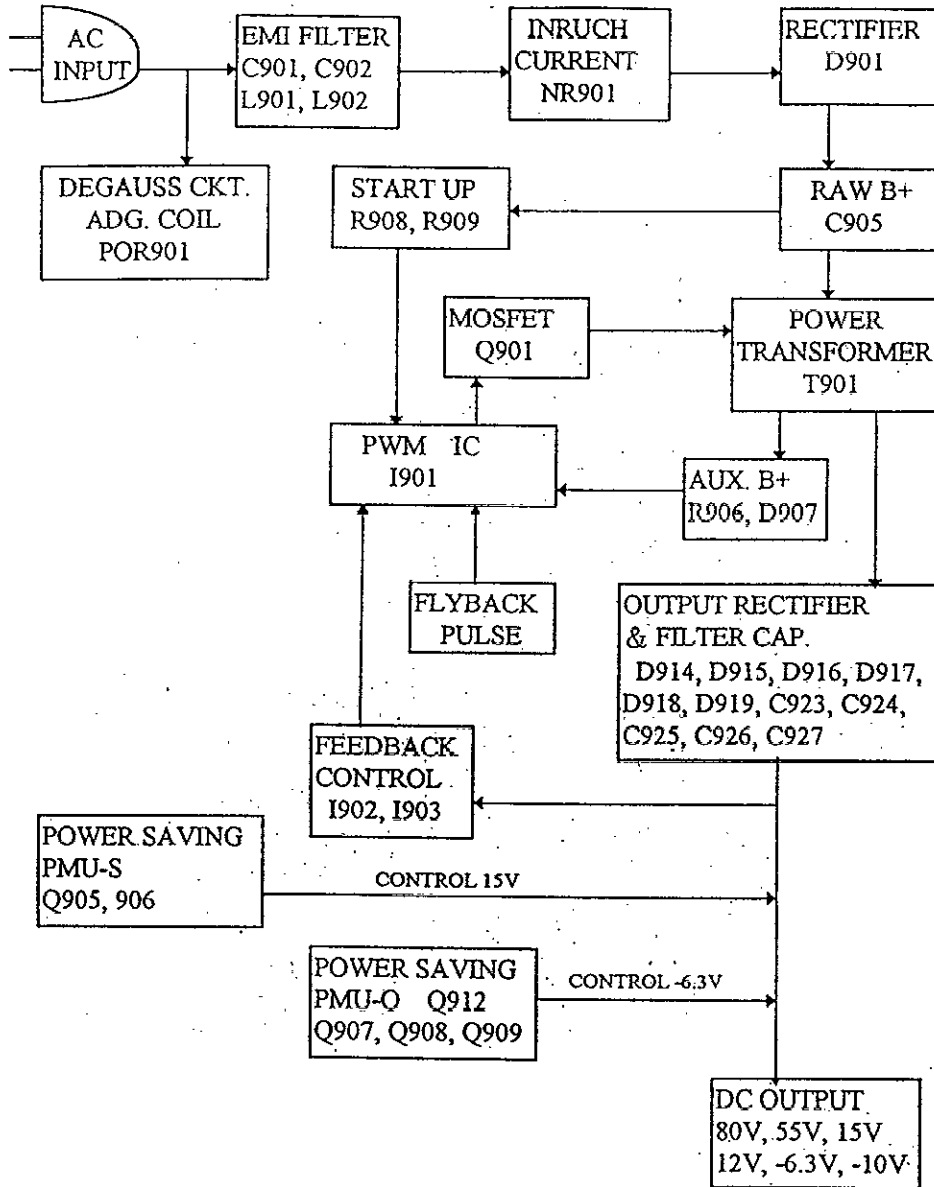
AC INPUT

EMI FILTER
C901, C902
L901, L902

INRUCH CURRENT
NR901

RECTIFIER
D901

DEGAUSS CKT.
ADG. COIL
POR901

START UP
R908, R909

RAW B+
C905

MOSFET
Q901

POWER TRANSFORMER
T901

PWM IC
I901

AUX. B+
R906, D907

FLYBACK PULSE

OUTPUT RECTIFIER
& FILTER CAP.
D914, D915, D916, D917,
D918, D919, C923, C924,
C925, C926, C927

FEEDBACK CONTROL
I902, I903

POWER SAVING
PMU-S
Q905, 906

CONTROL 15V

POWER SAVING
PMU-Q Q912
Q907, Q908, Q909

CONTROL -6.3V

DC OUTPUT
80V, 55V, 15V
12V, -6.3V, -10V